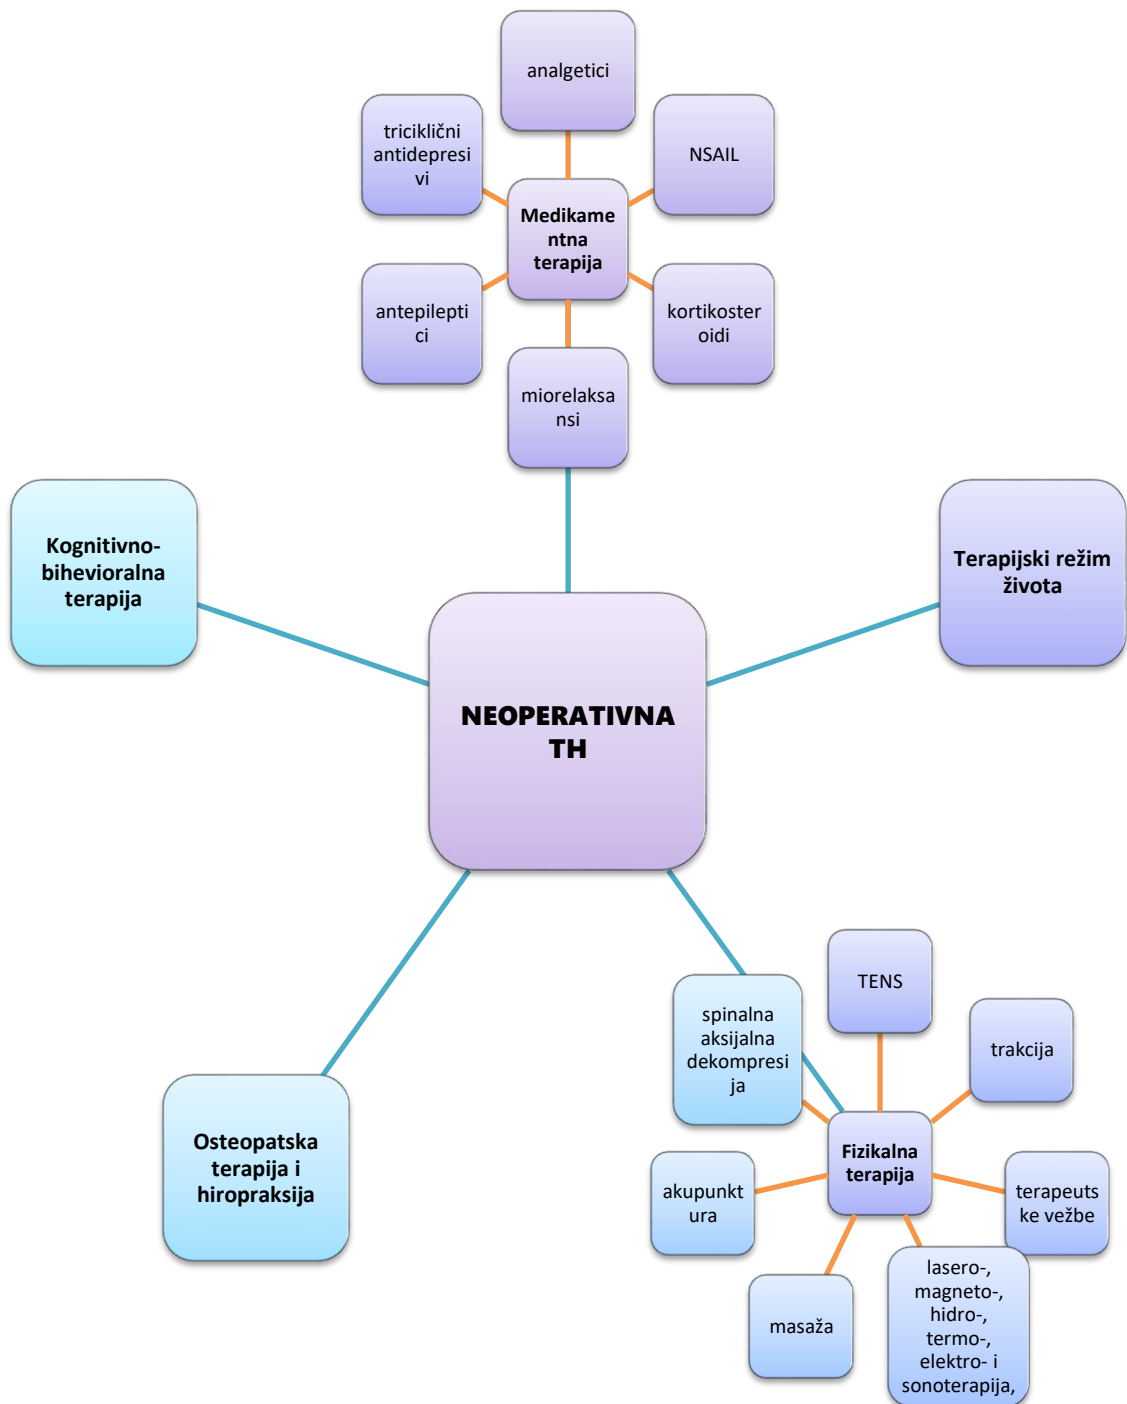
analgetici

triciklični antidepresivi

NSAIL

Medikamentna terapija

antepileptici

kortikosteroidi

miorelaksansi

Kognitivno-bihevioralna terapija

Terapijski režim života

NEOPERATIVNA TH

TENS

spinalna aksijalna dekompresija

trakcija

Fizikalna terapija

akupunktura

terapeutske vežbe

masaža

lasero-, magneto-, hidro-, termo-, elektro- i sonoterapija,

Osteopatska terapija i hiropraksija